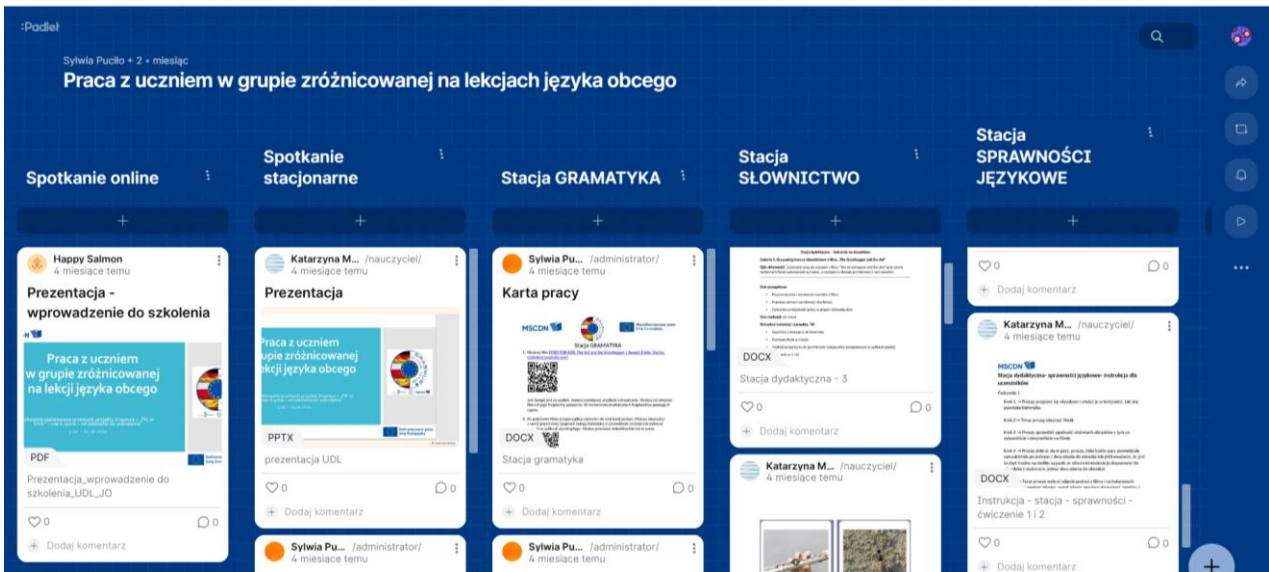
:Padlet

Sylwia Pućło + 2 • miesiąc

Praca z uczniem w grupie zróżnicowanej na lekcjach języka obcego

Spotkanie online

+

Happy Salmon
4 miesiące temu

Prezentacja - wprowadzenie do szkolenia

Praca z uczniem w grupie zróżnicowanej na lekcji języka obcego

PDF

Prezentacja_wprowadzenie do szkolenia_UDL_JO

♡0 ◯0

Dodaj komentarz

Spotkanie stacjonarne

+

Katarzyna M... /nauczyciel/
4 miesiące temu

Prezentacja

Praca z uczniem grupie zróżnicowanej lekcji języka obcego

PPTX

prezentacja UDL

♡0 ◯0

Dodaj komentarz

Sylwia Pu... /administrator/
4 miesiące temu

Stacja GRAMATYKA

+

Sylwia Pu... /administrator/
4 miesiące temu

Karta pracy

MSCDN

Stacja GRAMATYKA

DOCX

Stacja gramatyka

♡0 ◯0

Dodaj komentarz

Sylwia Pu... /administrator/
4 miesiące temu

Stacja SŁOWNICTWO

+

DOCX

Stacja dydaktyczna - 3

♡0 ◯0

Dodaj komentarz

Katarzyna M... /nauczyciel/
4 miesiące temu

Stacja SPRAWNOŚCI JĘZYKOWE

+

♡0 ◯0

Dodaj komentarz

Katarzyna M... /nauczyciel/
4 miesiące temu

MSCDN

Stacja dydaktyczna- sprawności językowe- instrukcja dla uczestników

DOCX

Instrukcja - stacja - sprawności - ćwiczenie 1 i 2

♡0 ◯0

Dodaj komentarz

+